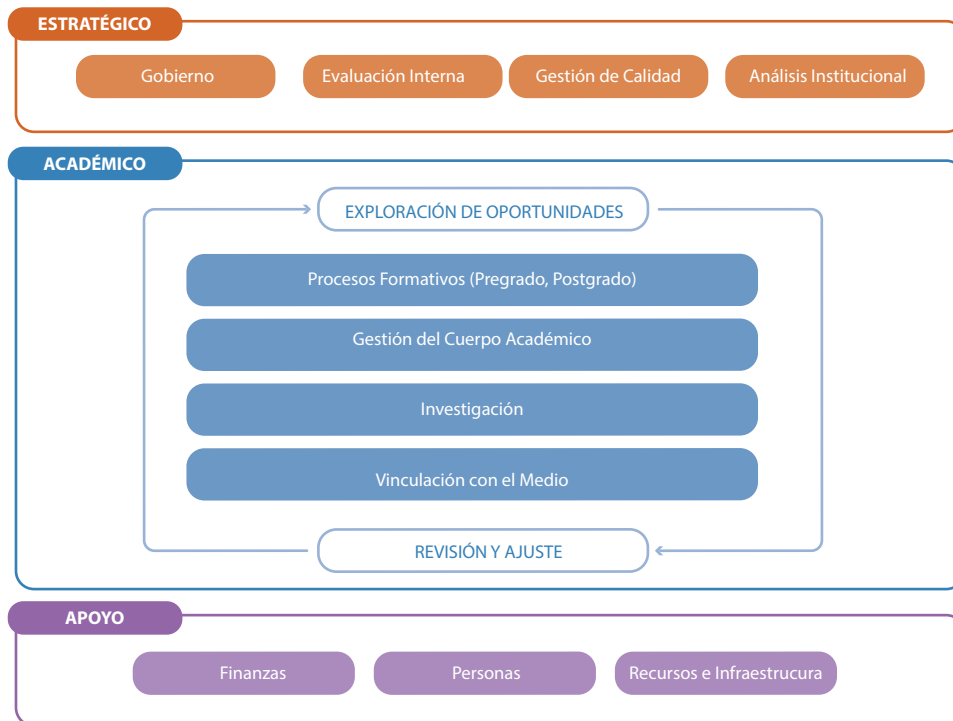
ESTRATÉGICO

Gobierno

Evaluación Interna

Gestión de Calidad

Análisis Institucional

ACADÉMICO

EXPLORACIÓN DE OPORTUNIDADES

Procesos Formativos (Pregrado, Postgrado)

Gestión del Cuerpo Académico

Investigación

Vinculación con el Medio

REVISIÓN Y AJUSTE

APOYO

Finanzas

Personas

Recursos e Infraestrucura